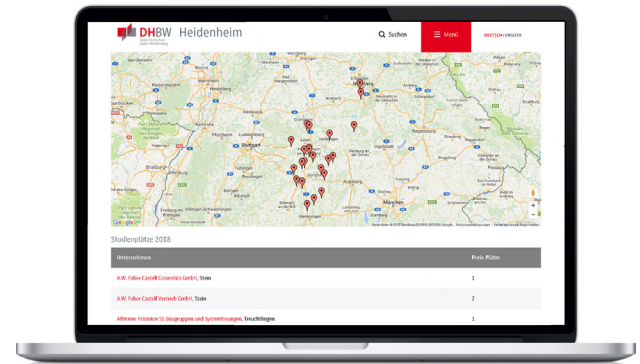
DHBW Heidenheim

Duale Hochschule Baden-Württemberg

Suchen

Menü

DEUTSCH | ENGLISH

Stuttgart

München

Studienplätze 2018

| Unternehmen | Freie Plätze |
|---|---|
| A.W. Faber-Castell Cosmetics GmbH, Stein | 1 |
| A.W. Faber-Castell Vertrieb GmbH, Stein | 2 |
| Alfmeier Präzision SE Baugruppen und Systemlösungen, Treuchtlingen | 1 |